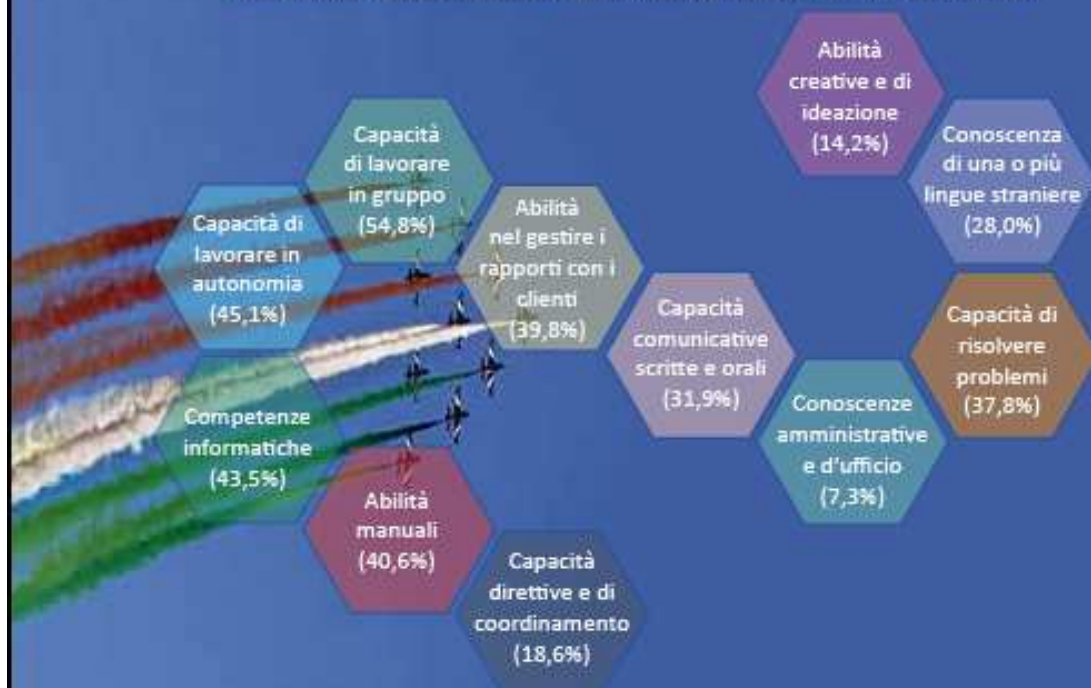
Capacità di lavorare in gruppo (54,8%)

Capacità di lavorare in autonomia (45,1%)

Abilità nel gestire i rapporti con i clienti (39,8%)

Competenze informatiche (43,5%)

Abilità manuali (40,6%)

Capacità direttive e di coordinamento (18,6%)

Capacità comunicative scritte e orali (31,9%)

Abilità creative e di ideazione (14,2%)

Conoscenza di una o più lingue straniere (28,0%)

Capacità di risolvere problemi (37,8%)

Conoscenze amministrative e d'ufficio (7,3%)